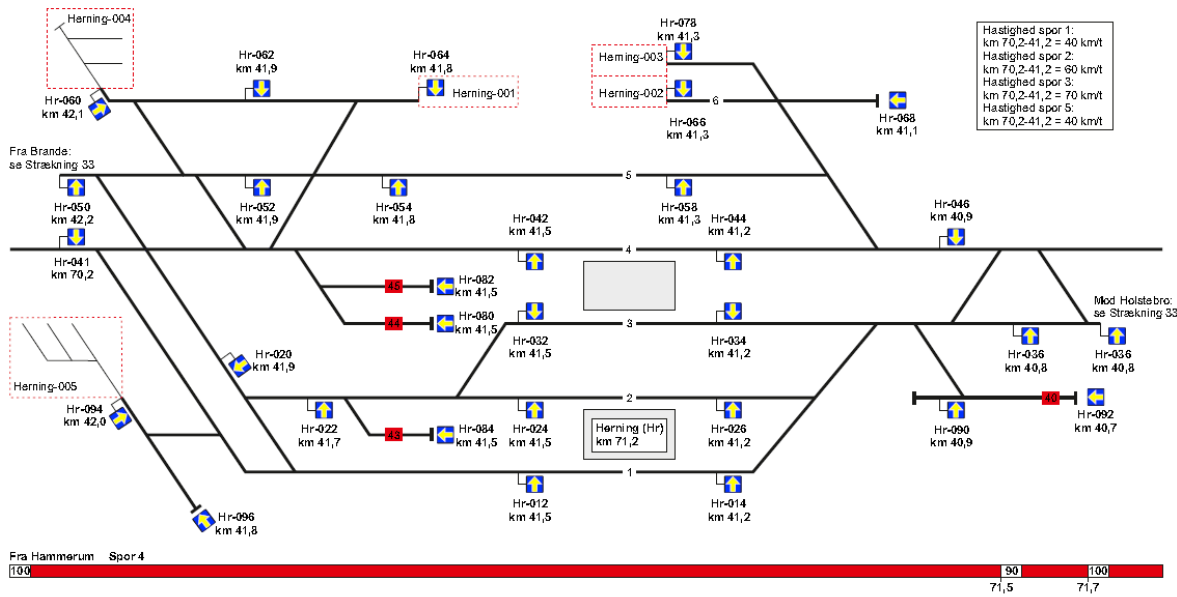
Herning-004

Hr-060
km 42,1

Hr-062
km 41,9

Hr-064
km 41,8

Herning-001

Hr-078
km 41,3

Herning-003

Herning-002

6

Hr-066
km 41,3

Hr-068
km 41,1

Hastighed spor 1:
km 70,2-41,2 = 40 km/t
Hastighed spor 2:
km 70,2-41,2 = 60 km/t
Hastighed spor 3:
km 70,2-41,2 = 70 km/t
Hastighed spor 5:
km 70,2-41,2 = 40 km/t

Fra Brande:
se Strækning 33

Hr-050
km 42,2

Hr-052
km 41,9

Hr-054
km 41,8

5

Hr-058
km 41,3

Hr-041
km 70,2

Hr-042
km 41,5

4

Hr-044
km 41,2

Hr-046
km 40,9

45

Hr-082
km 41,5

44

Hr-080
km 41,5

Hr-032
km 41,5

3

Hr-034
km 41,2

Mod Holstebro:
se Strækning 33

Hr-036
km 40,8

Hr-036
km 40,8

Herning-005

Hr-020
km 41,9

Hr-094
km 42,0

Hr-022
km 41,7

43

Hr-084
km 41,5

Hr-024
km 41,5

2

Herning (Hr)
km 71,2

Hr-026
km 41,2

Hr-090
km 40,9

40

Hr-092
km 40,7

1

Hr-012
km 41,5

Hr-014
km 41,2

Hr-096
km 41,8

Fra Hammerum Spor 4

100

90

100

71,5

71,7